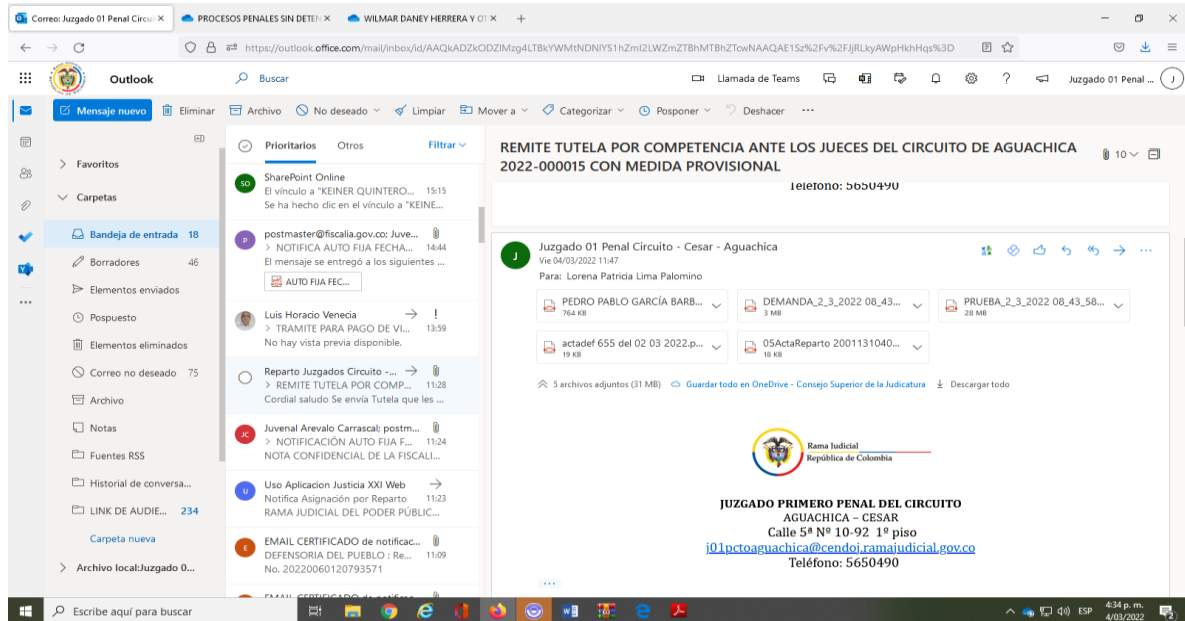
Correo: Juzgado 01 Penal Circu ×
PROCESOS PENALES SIN DETEN ×
WILMAR DANEY HERRERA Y OT ×
+

https://outlook.office.com/mail/inbox/id/AAQkADZkODZlMzg4LTBkYWMtNDNlYS1hZmI2LWZmZTBhMTBhZTcwNAAQAE1Sz%2Fv%2FJjRLkyAWpHkhHqs%3D

Outlook
Buscar
Llamada de Teams
Juzgado 01 Penal ...
J

Mensaje nuevo
Eliminar
Archivo
No deseado
Limpiar
Mover a
Categorizar
Posponer
Deshacer
···

Favoritos
Carpetas
Bandeja de entrada 18
Borradores 46
Elementos enviados
Pospuesto
Elementos eliminados
Correo no deseado 75
Archivo
Notas
Fuentes RSS
Historial de conversa...
LINK DE AUDIE... 234
Carpeta nueva
Archivo local:Juzgado 0...

Prioritarios
Otros
Filtrar

SO
SharePoint Online
El vínculo a "KEINER QUINTERO... 15:15
Se ha hecho clic en el vínculo a "KEINE...

P
postmaster@fiscalia.gov.co; Juve...
> NOTIFICA AUTO FIJA FECHA... 14:44
El mensaje se entregó a los siguientes ...
AUTO FIJA FEC...

Luis Horacio Venecia
> TRAMITE PARA PAGO DE VI... 13:59
No hay vista previa disponible.

Reparto Juzgados Circuito -...
> REMITE TUTELA POR COMP... 11:28
Cordial saludo Se envía Tutela que les ...

JC
Juvenal Arevalo Carrascal; postm...
> NOTIFICACIÓN AUTO FIJA F... 11:24
NOTA CONFIDENCIAL DE LA FISCALI...

U
Uso Aplicacion Justicia XXI Web
Notifica Asignación por Reparto 11:23
RAMA JUDICIAL DEL PODER PÚBLIC...

E
EMAIL CERTIFICADO de notificac...
DEFENSORIA DEL PUEBLO : Re... 11:09
No. 20220060120793571

EMAIL CERTIFICADO de notifica...

REMITE TUTELA POR COMPETENCIA ANTE LOS JUECES DEL CIRCUITO DE AGUACHICA 2022-000015 CON MEDIDA PROVISIONAL
10

Teléfono: 5650490

J
Juzgado 01 Penal Circuito - Cesar - Aguachica
Vie 04/03/2022 11:47
Para: Lorena Patricia Lima Palomino

PEDRO PABLO GARCÍA BARB... 764 KB
DEMANDA_2_3_2022 08_43... 3 MB
PRUEBA_2_3_2022 08_43_58... 28 MB
actadef 655 del 02 03 2022.p... 19 KB
05ActaReparto 2001131040... 18 KB

5 archivos adjuntos (31 MB)
Guardar todo en OneDrive - Consejo Superior de la Judicatura
Descargar todo

Rama Judicial
República de Colombia

JUZGADO PRIMERO PENAL DEL CIRCUITO
AGUACHICA – CESAR
Calle 5ª Nº 10-92 1º piso
j01pctoaguachica@cendoj.ramajudicial.gov.co
Teléfono: 5650490

...

Escribe aquí para buscar
ESP
4:34 p. m.
4/03/2022